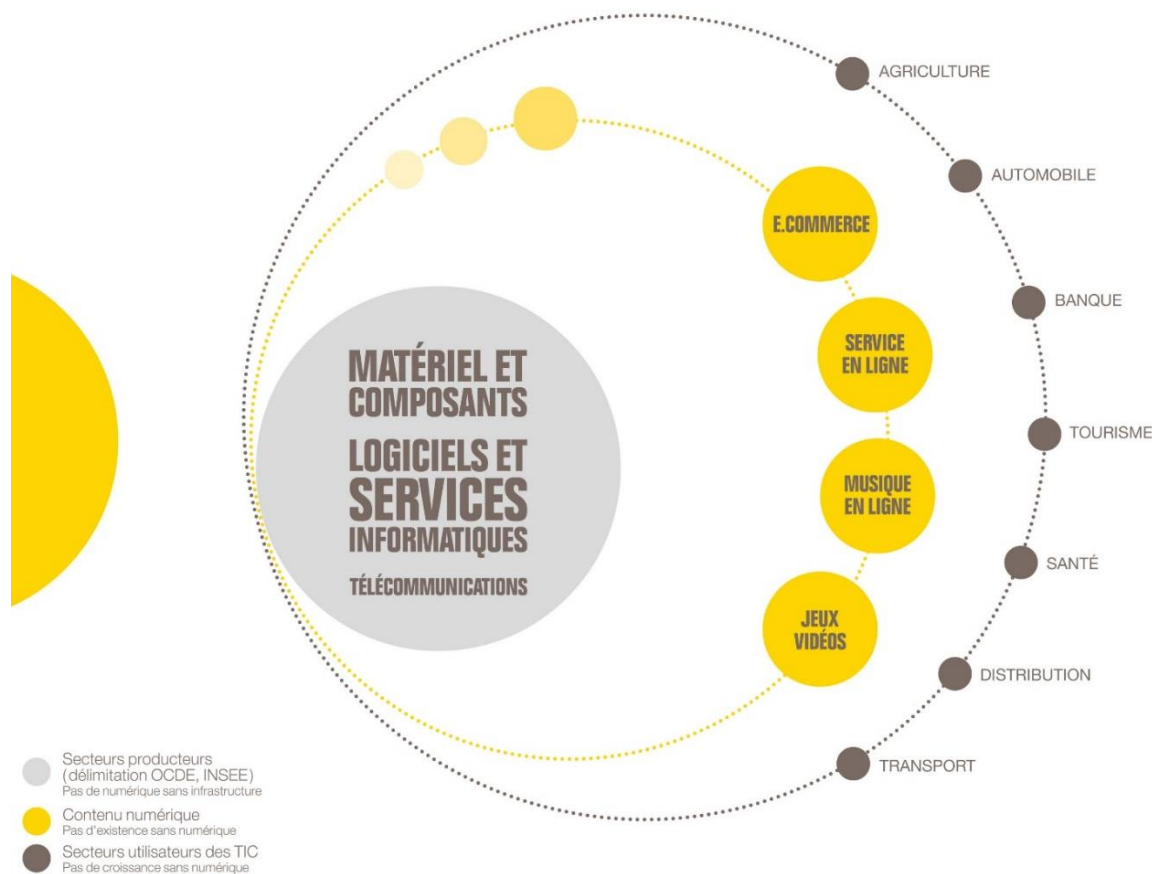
MATÉRIEL ET COMPOSANTS
LOGICIELS ET SERVICES INFORMATIQUES
TÉLÉCOMMUNICATIONS

E.COMMERCE
SERVICE EN LIGNE
MUSIQUE EN LIGNE
JEUX VIDÉOS

AGRICULTURE
AUTOMOBILE
BANQUE
TOURISME
SANTÉ
DISTRIBUTION
TRANSPORT

Secteurs producteurs (délimitation OCDE, INSEE)
Pas de numérique sans infrastructure
Contenu numérique
Pas d'existence sans numérique
Secteurs utilisateurs des TIC
Pas de croissance sans numérique